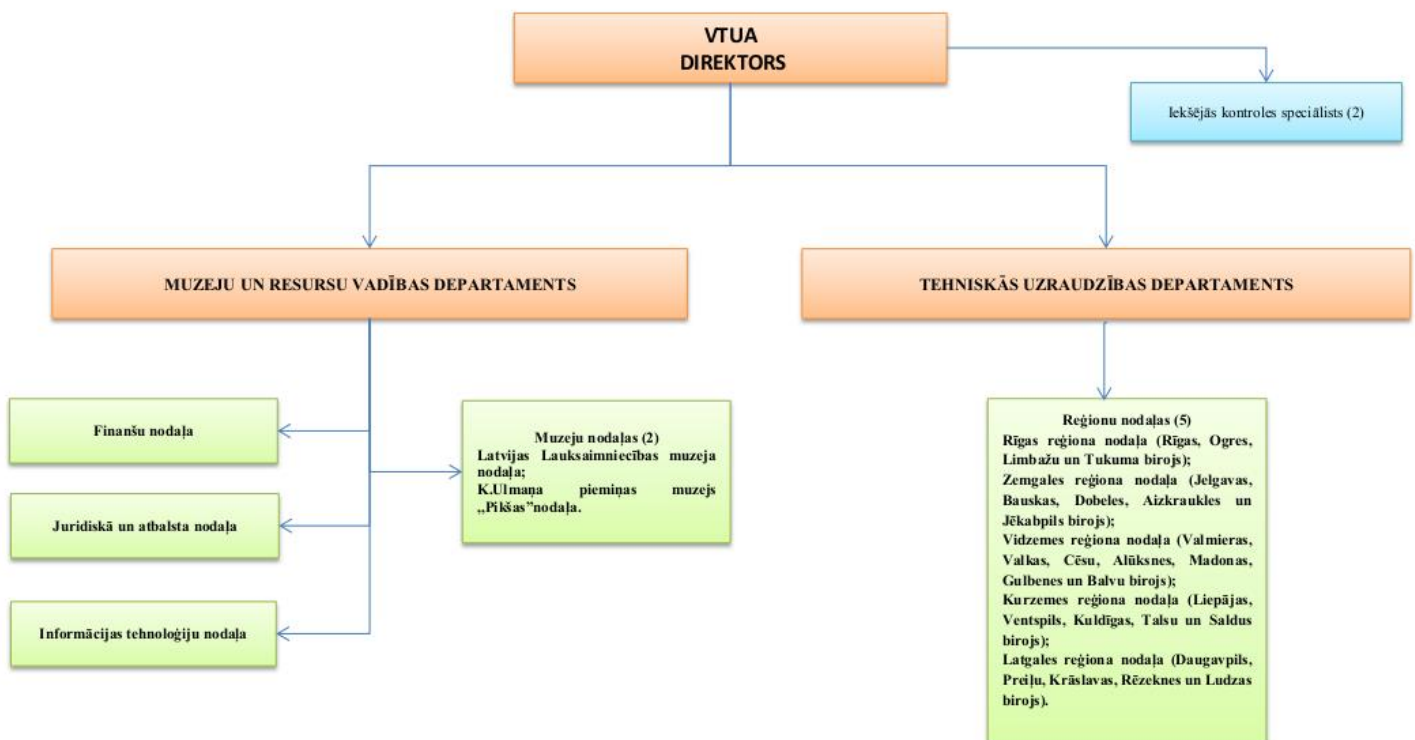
VTUA
DIREKTORS

Iekšējās kontroles speciālists (2)

MUZEJU UN RESURSU VADĪBAS DEPARTAMENTS

TEHNISKĀS UZRAUDZĪBAS DEPARTAMENTS

Finanšu nodaļa

Juridiskā un atbalsta nodaļa

Informācijas tehnoloģiju nodaļa

Muzeju nodaļas (2)
Latvijas Lauksaimniecības muzeja nodaļa;
K.Ulmaņa piemiņas muzejs „Pikšas"nodaļa.

Reģionu nodaļas (5)
Rīgas reģiona nodaļa (Rīgas, Ogres, Limbažu un Tukuma birojs);
Zemgales reģiona nodaļa (Jelgavas, Bauskas, Dobeles, Aizkraukles un Jēkabpils birojs);
Vidzemes reģiona nodaļa (Valmieras, Valkas, Cēsu, Alūksnes, Madonas, Gulbenes un Balvu birojs);
Kurzemes reģiona nodaļa (Liepājas, Ventspils, Kuldīgas, Talsu un Saldus birojs);
Latgales reģiona nodaļa (Daugavpils, Preiļu, Krāslavas, Rēzeknes un Ludzas birojs).